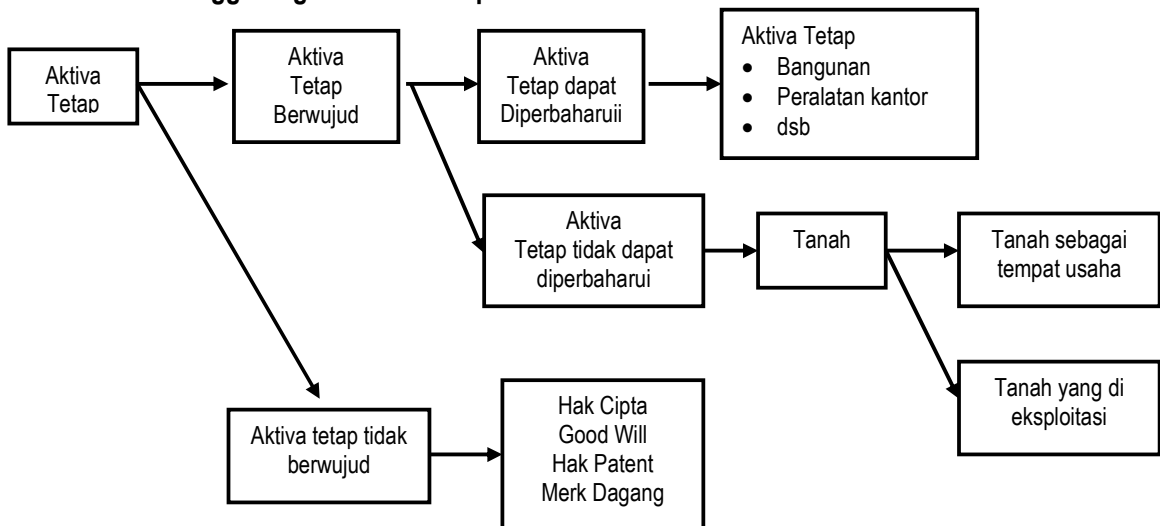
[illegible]

Aktiva Tetap

Aktiva Tetap Berwujud

Aktiva Tetap dapat Diperbaharuii

Aktiva Tetap
• Bangunan
• Peralatan kantor
• dsb

Aktiva Tetap tidak dapat diperbaharui

Tanah

Tanah sebagai tempat usaha

Tanah yang di eksploitasi

Aktiva tetap tidak berwujud

Hak Cipta
Good Will
Hak Patent
Merk Dagang